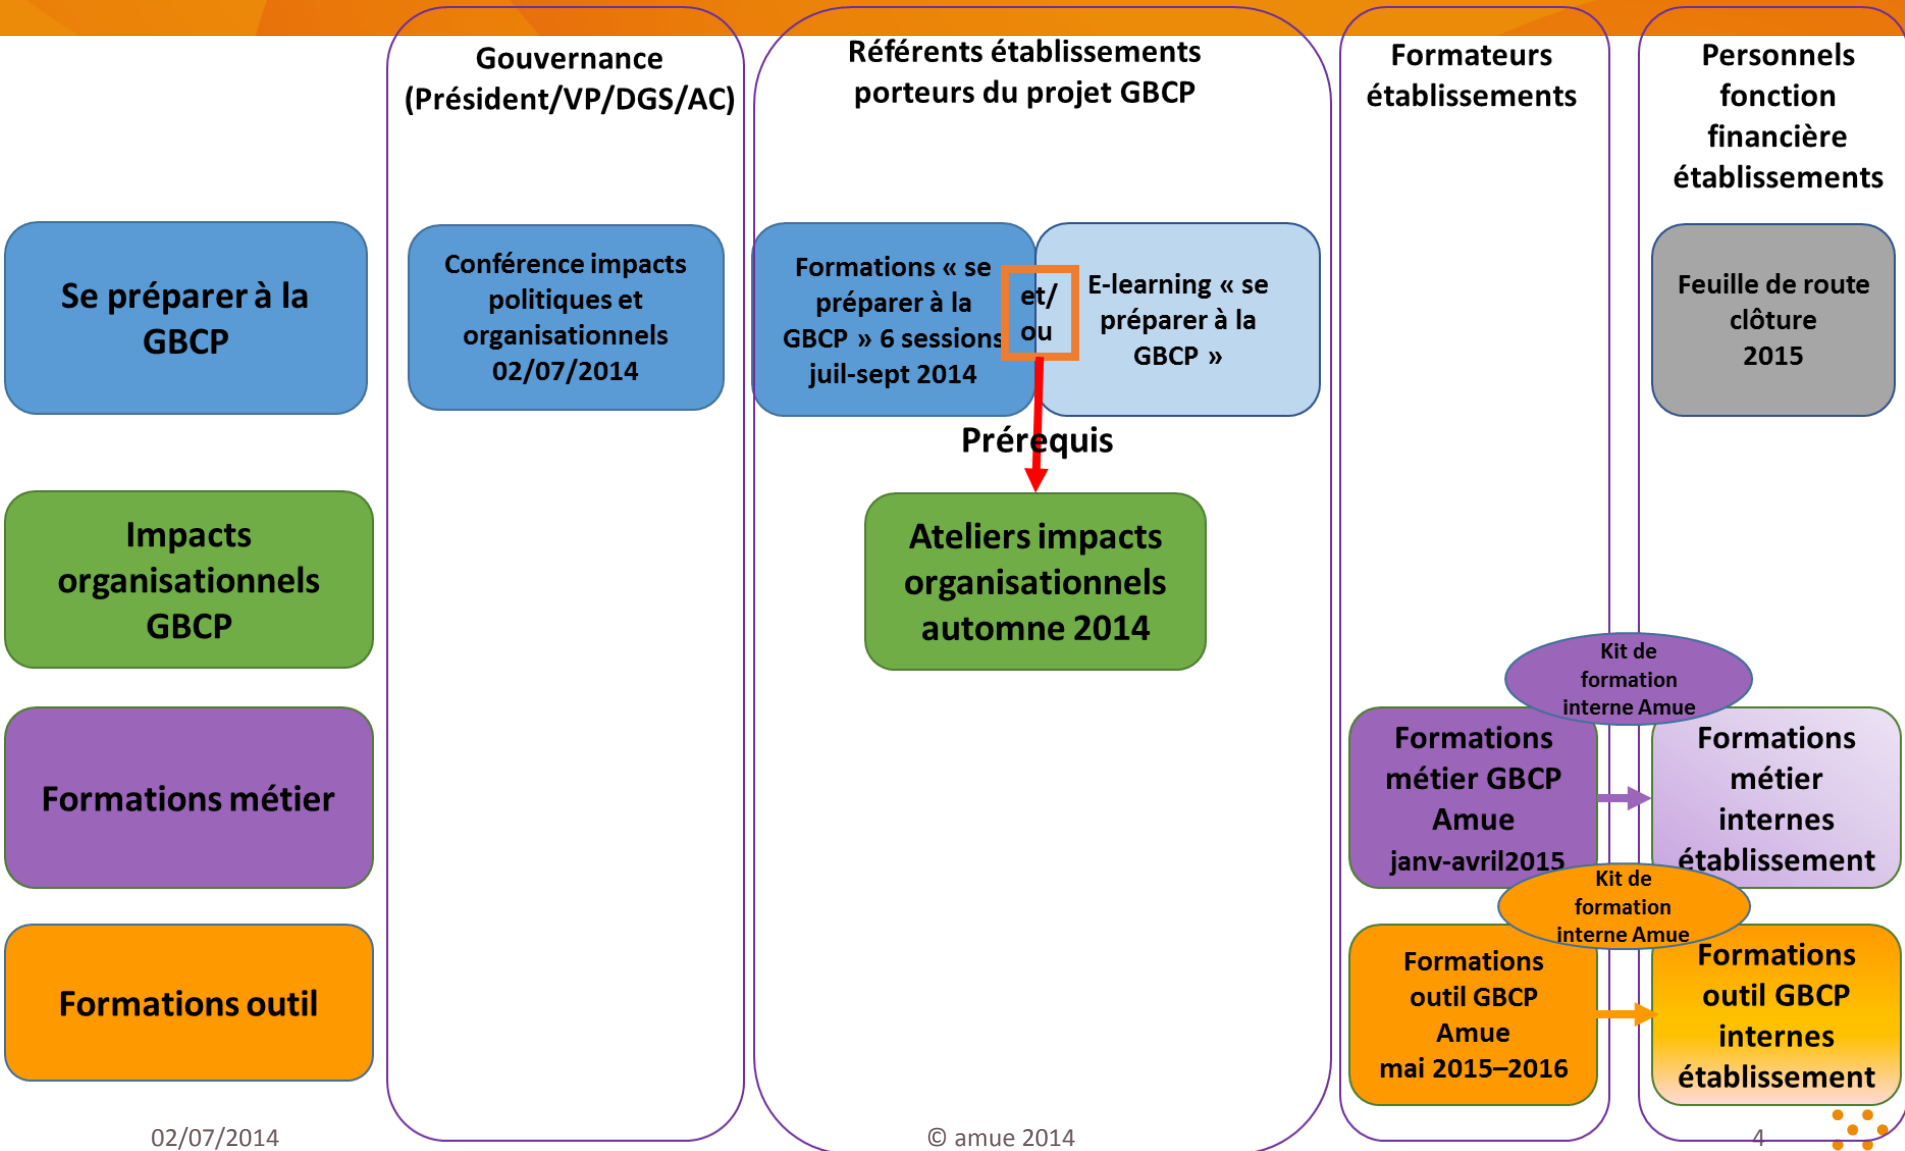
Gouvernance (Président/VP/DGS/AC)

Référents établissements porteurs du projet GBCP

Formateurs établissements

Personnels fonction financière établissements

Se préparer à la GBCP

Conférence impacts politiques et organisationnels 02/07/2014

Formations « se préparer à la GBCP » 6 sessions juil-sept 2014

et/ ou

E-learning « se préparer à la GBCP »

Feuille de route clôture 2015

Prérequis

Impacts organisationnels GBCP

Ateliers impacts organisationnels automne 2014

Kit de formation interne Amue

Formations métier

Formations métier GBCP Amue janv-avril2015

Formations métier internes établissement

Kit de formation interne Amue

Formations outil

Formations outil GBCP Amue mai 2015–2016

Formations outil GBCP internes établissement

02/07/2014

© amue 2014

4